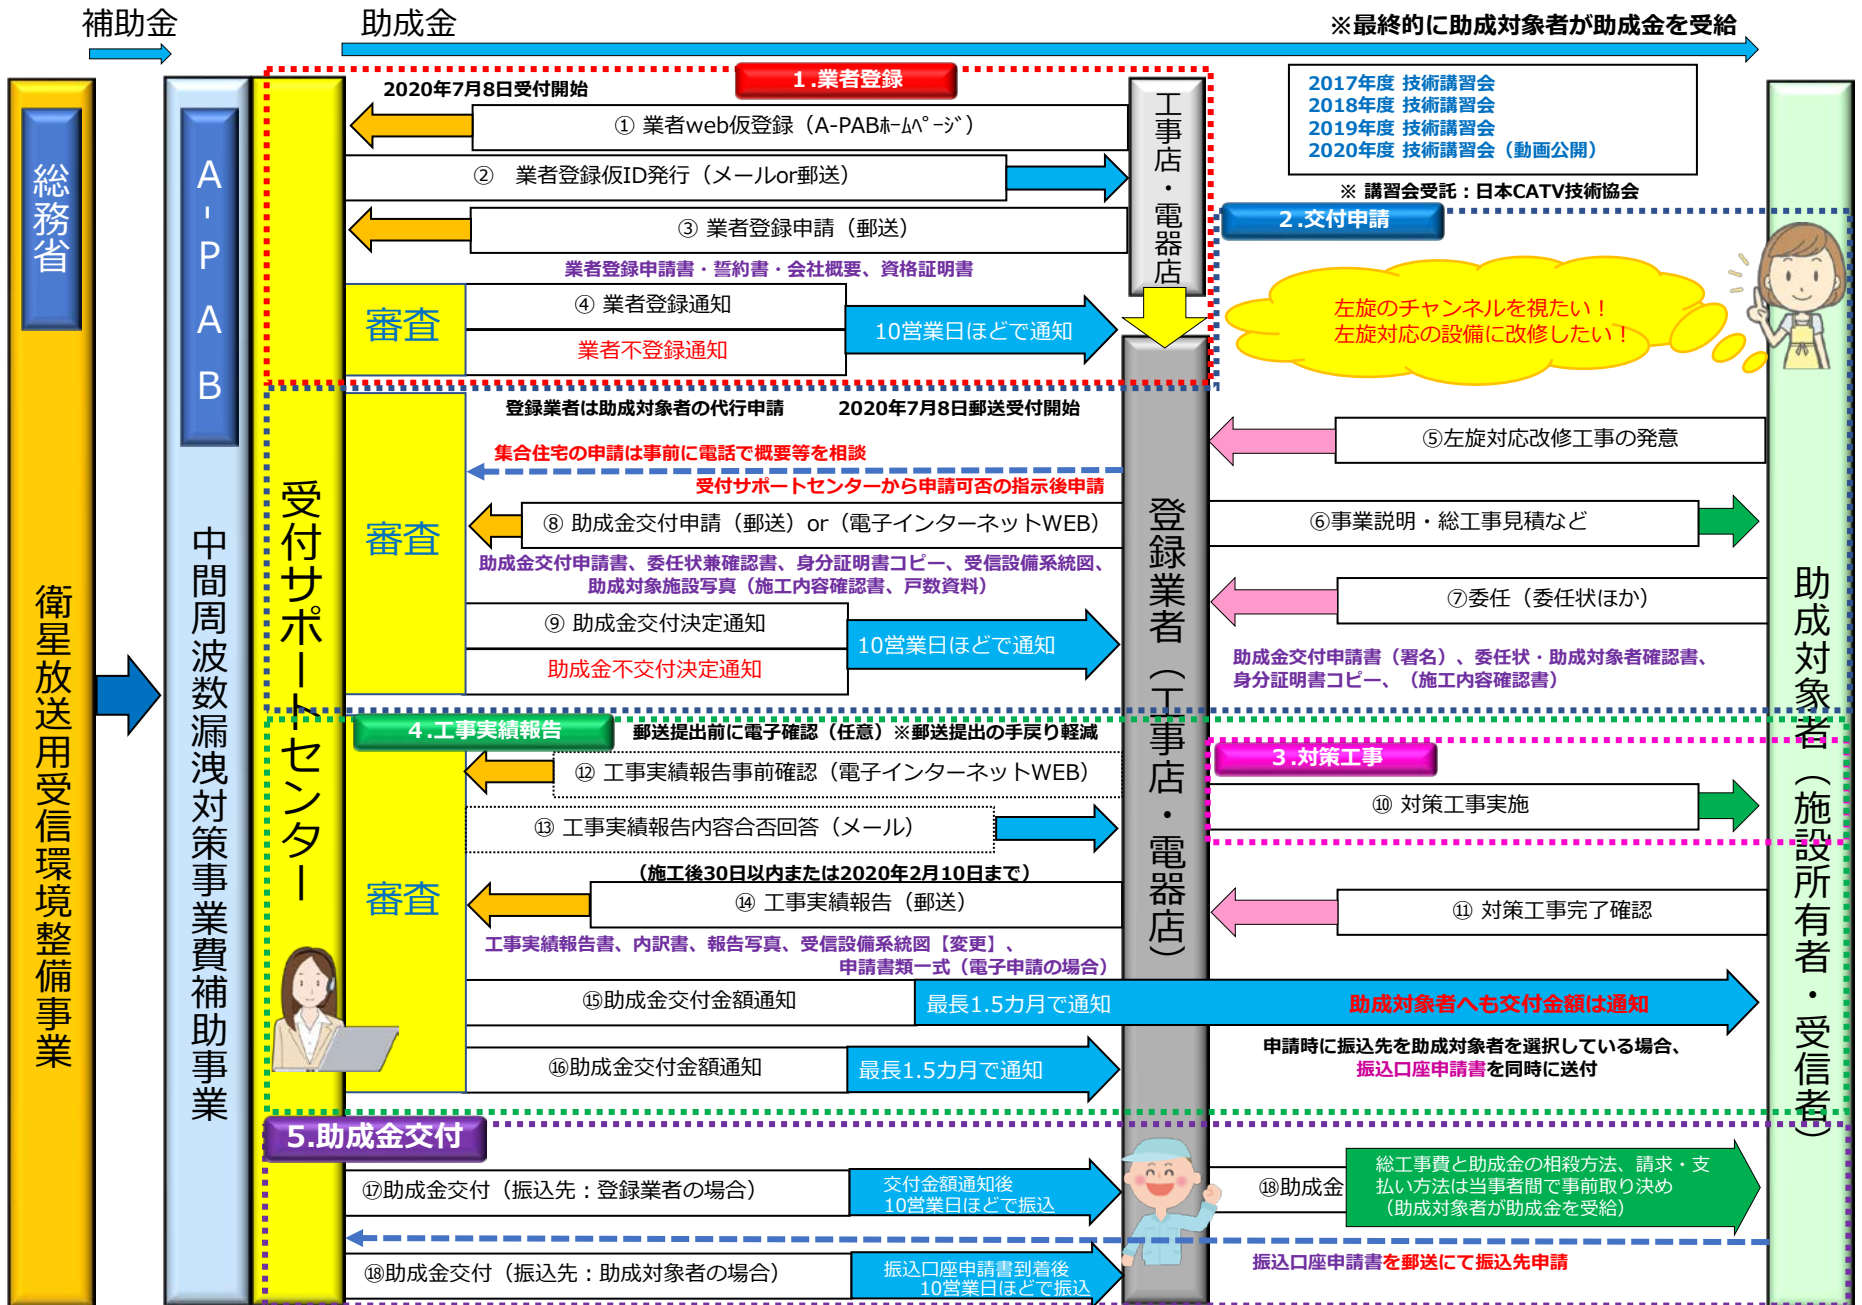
補助金
助成金
※最終的に助成対象者が助成金を受給

総務省
A-PAB
衛星放送用受信環境整備事業
中間周波数漏洩対策事業費補助事業
受付サポートセンター

1.業者登録
2020年7月8日受付開始
① 業者web仮登録（A-PABﾎｰﾑﾍﾟｰｼﾞ）
② 業者登録仮ID発行（メールor郵送）
③ 業者登録申請（郵送）
業者登録申請書・誓約書・会社概要、資格証明書
審査
④ 業者登録通知
業者不登録通知
10営業日ほどで通知

工事店・電器店

2017年度 技術講習会
2018年度 技術講習会
2019年度 技術講習会
2020年度 技術講習会（動画公開）
※ 講習会受託：日本CATV技術協会

2.交付申請
左旋のチャンネルを視たい！
左旋対応の設備に改修したい！

登録業者は助成対象者の代行申請　2020年7月8日郵送受付開始
集合住宅の申請は事前に電話で概要等を相談
受付サポートセンターから申請可否の指示後申請
審査
⑧ 助成金交付申請（郵送）or（電子インターネットWEB）
助成金交付申請書、委任状兼確認書、身分証明書コピー、受信設備系統図、助成対象施設写真（施工内容確認書、戸数資料）
⑨ 助成金交付決定通知
助成金不交付決定通知
10営業日ほどで通知

登録業者（工事店・電器店）

⑤左旋対応改修工事の発意
⑥事業説明・総工事見積など
⑦委任（委任状ほか）
助成金交付申請書（署名）、委任状・助成対象者確認書、身分証明書コピー、（施工内容確認書）

助成対象者（施設所有者・受信者）

4.工事実績報告
郵送提出前に電子確認（任意）※郵送提出の手戻り軽減
⑫ 工事実績報告事前確認（電子インターネットWEB）
⑬ 工事実績報告内容合否回答（メール）
（施工後30日以内または2020年2月10日まで）
審査
⑭ 工事実績報告（郵送）
工事実績報告書、内訳書、報告写真、受信設備系統図【変更】、申請書類一式（電子申請の場合）

3.対策工事
⑩ 対策工事実施
⑪ 対策工事完了確認

⑮助成金交付金額通知
最長1.5カ月で通知
助成対象者へも交付金額は通知
⑯助成金交付金額通知
最長1.5カ月で通知
申請時に振込先を助成対象者を選択している場合、
振込口座申請書を同時に送付

5.助成金交付
⑰助成金交付（振込先：登録業者の場合）
交付金額通知後
10営業日ほどで振込
⑱助成金交付（振込先：助成対象者の場合）
振込口座申請書到着後
10営業日ほどで振込
⑱助成金
総工事費と助成金の相殺方法、請求・支払い方法は当事者間で事前取り決め（助成対象者が助成金を受給）
振込口座申請書を郵送にて振込先申請